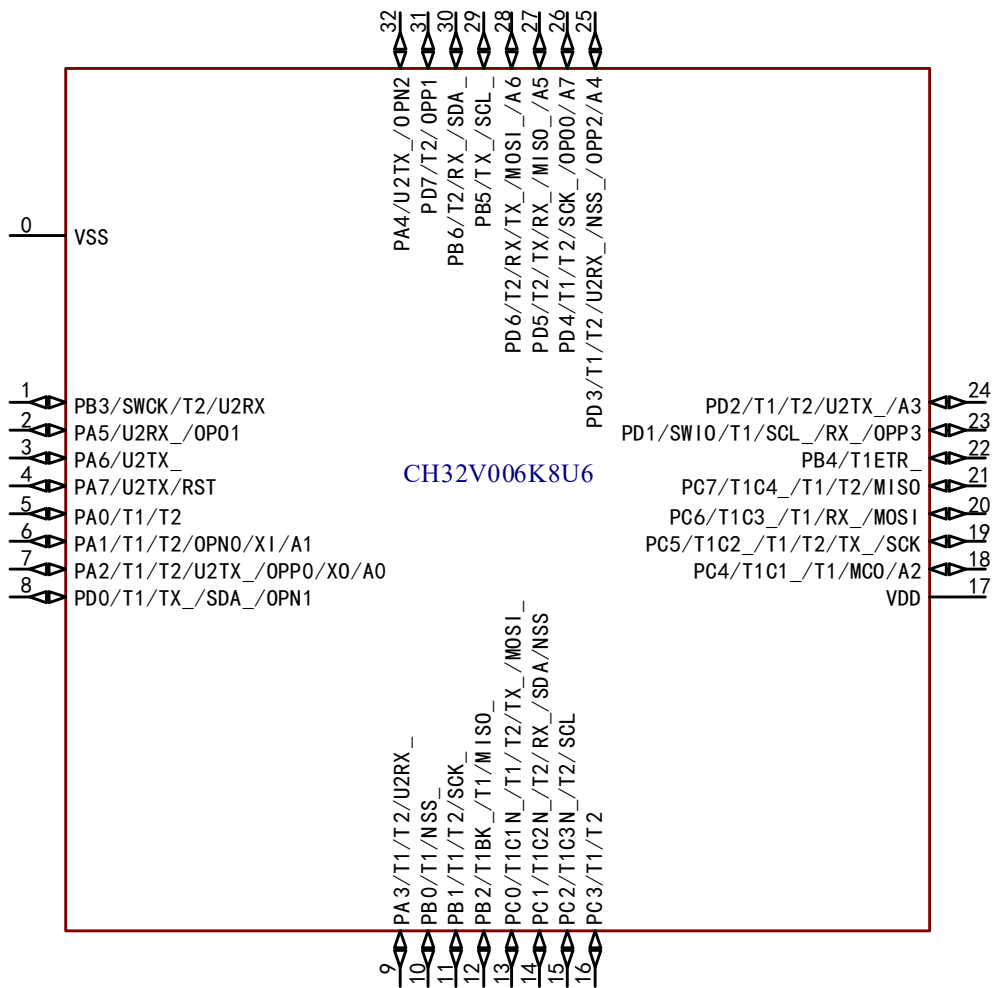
32 31 30 29 28 27 26 25

PA4/U2TX_/OPN2
PD7/T2/OPP1
PB6/T2/RX_/SDA_
PB5/TX_/SCL_
PD6/T2/RX/TX_/MOSI_/A6
PD5/T2/TX/RX_/MISO_/A5
PD4/T1/T2/SCK_/OPO0/A7
PD3/T1/T2/U2RX_/NSS_/OPP2/A4

0 VSS

1 PB3/SWCK/T2/U2RX
2 PA5/U2RX_/OPO1
3 PA6/U2TX_
4 PA7/U2TX/RST
5 PA0/T1/T2
6 PA1/T1/T2/OPN0/XI/A1
7 PA2/T1/T2/U2TX_/OPP0/XO/A0
8 PD0/T1/TX_/SDA_/OPN1

CH32V006K8U6

PD2/T1/T2/U2TX_/A3 24
PD1/SWIO/T1/SCL_/RX_/OPP3 23
PB4/T1ETR_ 22
PC7/T1C4_/T1/T2/MISO 21
PC6/T1C3_/T1/RX_/MOSI 20
PC5/T1C2_/T1/T2/TX_/SCK 19
PC4/T1C1_/T1/MCO/A2 18
VDD 17

PA3/T1/T2/U2RX_
PB0/T1/NSS_
PB1/T1/T2/SCK_
PB2/T1BK_/T1/MISO_
PC0/T1C1N_/T1/T2/TX_/MOSI_
PC1/T1C2N_/T2/RX_/SDA/NSS
PC2/T1C3N_/T2/SCL
PC3/T1/T2

9 10 11 12 13 14 15 16